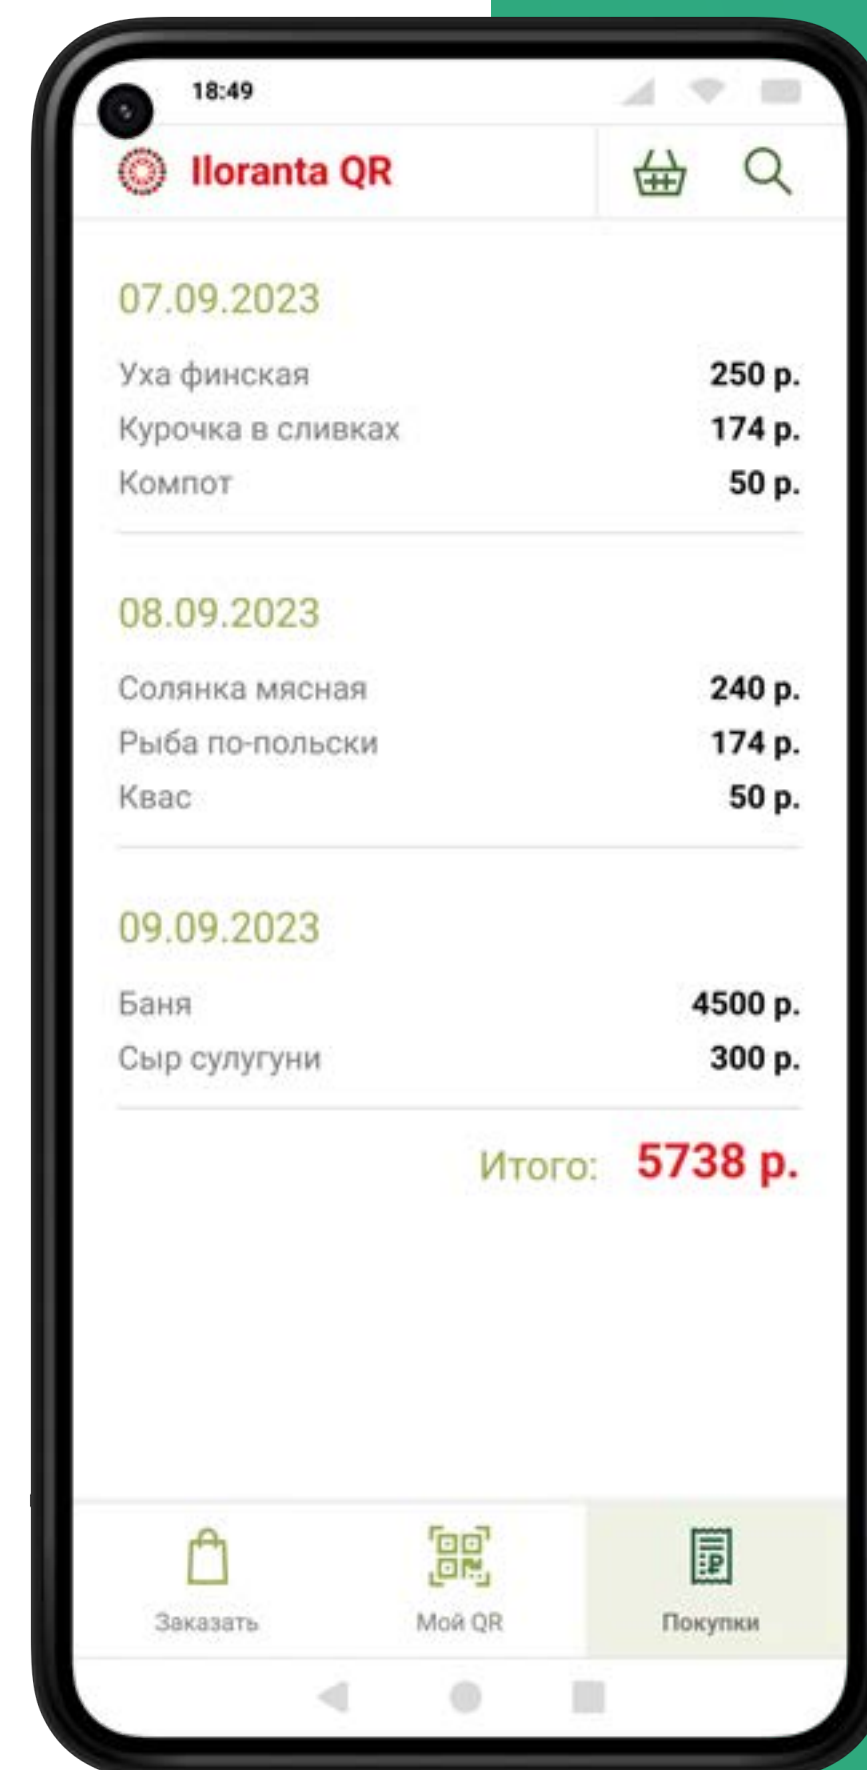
18:49

Iloranta QR

07.09.2023

Уха финская 250 р.
Курочка в сливках 174 р.
Компот 50 р.

08.09.2023

Солянка мясная 240 р.
Рыба по-польски 174 р.
Квас 50 р.

09.09.2023

Баня 4500 р.
Сыр сулугуни 300 р.

Итого: 5738 р.

Заказать
Мой QR
Покупки